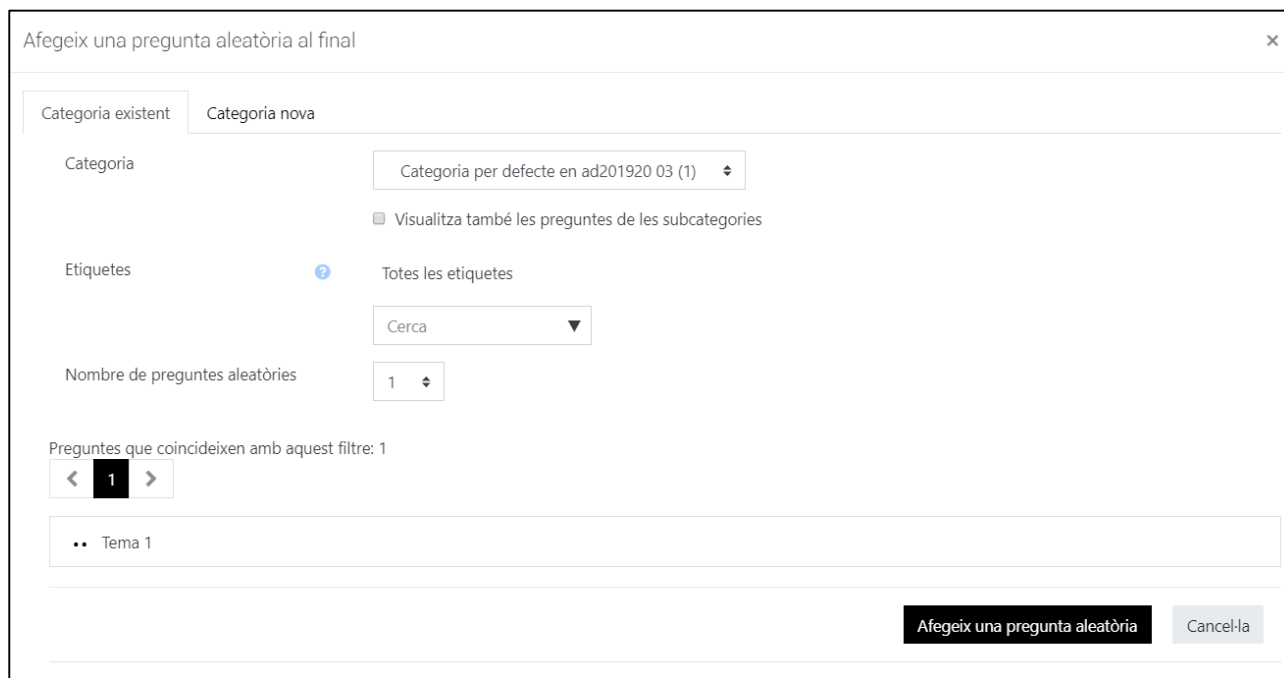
Afegeix una pregunta aleatòria al final

×

Categoria existent

Categoria nova

Categoria

Categoria per defecte en ad201920 03 (1)

Visualitza també les preguntes de les subcategories

Etiquetes

Totes les etiquetes

Cerca

Nombre de preguntes aleatòries

1

Preguntes que coincideixen amb aquest filtre: 1

<

1

>

•• Tema 1

Afegeix una pregunta aleatòria

Cancel·la